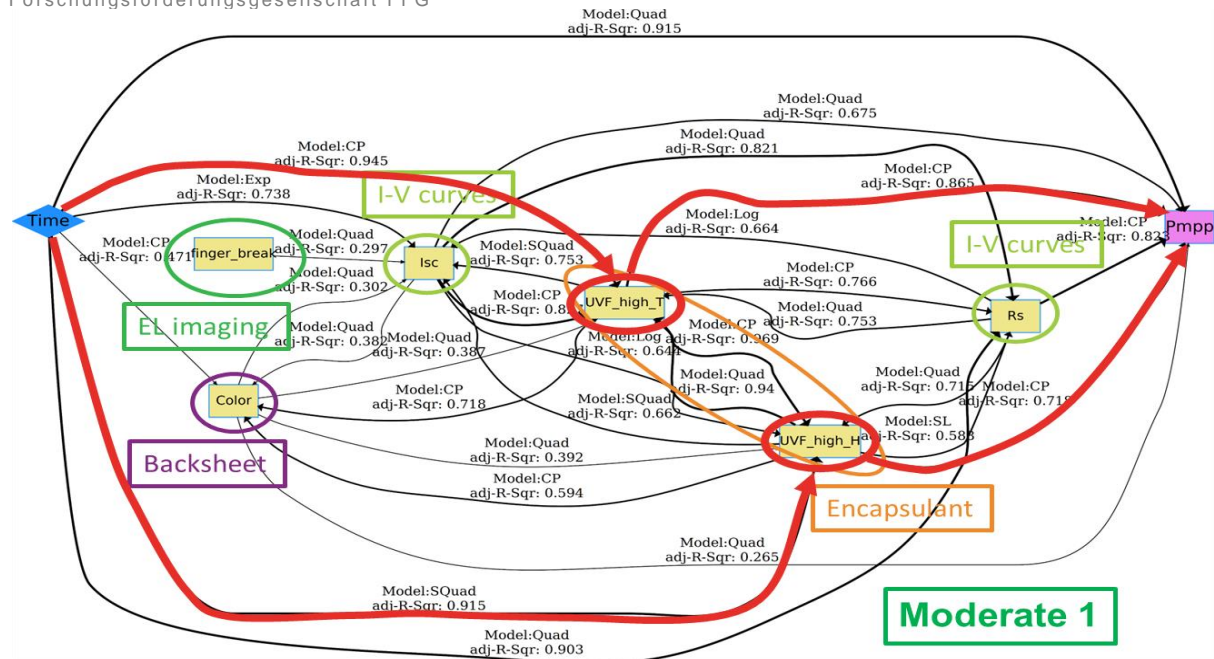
Forschungsförderungsgesellschaft FFG

Model:Quad
adj-R-Sqr: 0.915

Model:Quad
adj-R-Sqr: 0.675

Model:Quad
adj-R-Sqr: 0.821

Model:CP
adj-R-Sqr: 0.945

Model:CP
adj-R-Sqr: 0.865

Model:Exp
adj-R-Sqr: 0.738

I-V curves

Time

Model:Log
adj-R-Sqr: 0.664

Model:CP
adj-R-Sqr: 0.823

Pmpp

I-V curves

Model:CP
adj-R-Sqr: 0.471

finger_break

Model:Quad
adj-R-Sqr: 0.297

Isc

Model:SQuad
adj-R-Sqr: 0.753

Model:Quad
adj-R-Sqr: 0.302

Model:CP
adj-R-Sqr: 0.766

UVF_high_T

Model:CP
adj-R-Sqr: 0.81

Model:Quad
adj-R-Sqr: 0.753

Rs

EL imaging

Model:Quad
adj-R-Sqr: 0.382

Model:Quad
adj-R-Sqr: 0.387

Model:CP
adj-R-Sqr: 0.969

Model:Log
adj-R-Sqr: 0.644

Model:Quad
adj-R-Sqr: 0.715

Model:CP
adj-R-Sqr: 0.718

Color

Model:CP
adj-R-Sqr: 0.718

Model:Quad
adj-R-Sqr: 0.94

Model:SQuad
adj-R-Sqr: 0.662

Model:SL
adj-R-Sqr: 0.588

UVF_high_H

Backsheet

Model:Quad
adj-R-Sqr: 0.392

Model:CP
adj-R-Sqr: 0.594

Encapsulant

Model:Quad
adj-R-Sqr: 0.265

Model:SQuad
adj-R-Sqr: 0.915

Moderate 1

Model:Quad
adj-R-Sqr: 0.903